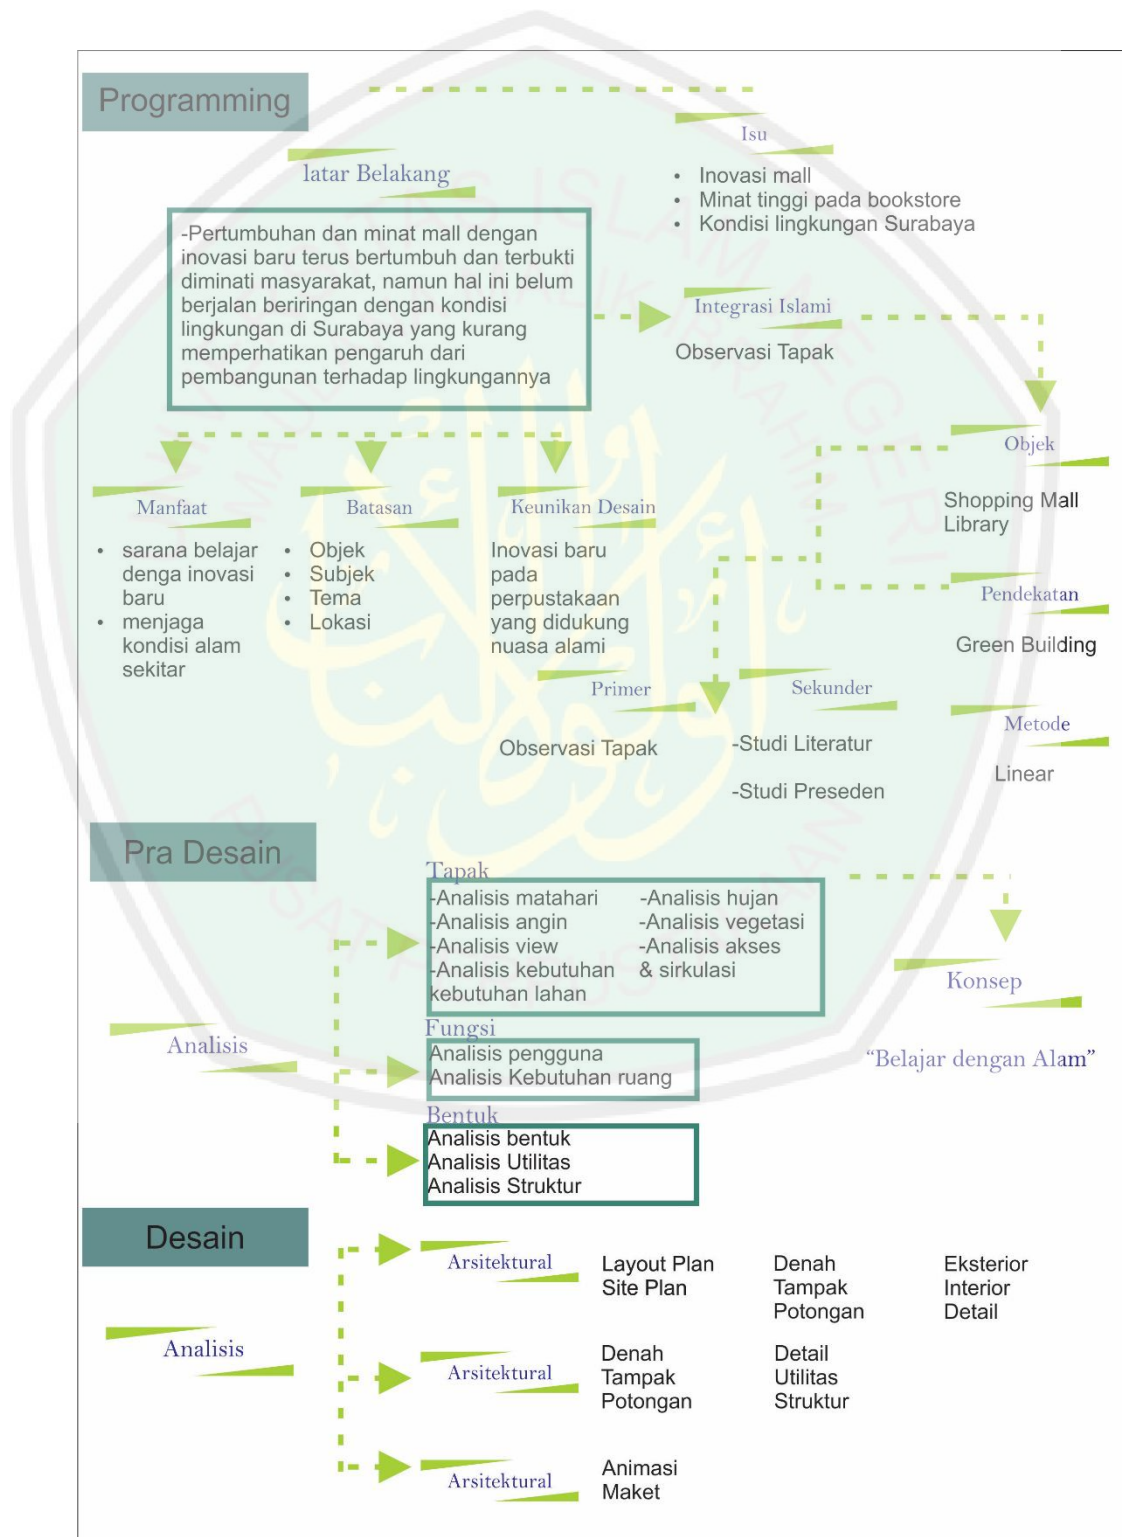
Programming

latar Belakang

-Pertumbuhan dan minat mall dengan inovasi baru terus bertumbuh dan terbukti diminati masyarakat, namun hal ini belum berjalan beriringan dengan kondisi lingkungan di Surabaya yang kurang memperhatikan pengaruh dari pembangunan terhadap lingkungannya

Isu

- Inovasi mall
- Minat tinggi pada bookstore
- Kondisi lingkungan Surabaya

Integrasi Islami

Observasi Tapak

Objek

Shopping Mall Library

Manfaat

- sarana belajar denga inovasi baru
- menjaga kondisi alam sekitar

Batasan

- Objek
- Subjek
- Tema
- Lokasi

Keunikan Desain

Inovasi baru pada perpustakaan yang didukung nuasa alami

Pendekatan

Green Building

Primer

Observasi Tapak

Sekunder

-Studi Literatur

-Studi Preseden

Metode

Linear

Pra Desain

Tapak

-Analisis matahari
-Analisis angin
-Analisis view
-Analisis kebutuhan kebutuhan lahan

-Analisis hujan
-Analisis vegetasi
-Analisis akses & sirkulasi

Konsep

"Belajar dengan Alam"

Analisis

Fungsi

Analisis pengguna
Analisis Kebutuhan ruang

Bentuk

Analisis bentuk
Analisis Utilitas
Analisis Struktur

Desain

Analisis

Arsitektural

Layout Plan
Site Plan

Denah
Tampak
Potongan

Eksterior
Interior
Detail

Arsitektural

Denah
Tampak
Potongan

Detail
Utilitas
Struktur

Arsitektural

Animasi
Maket